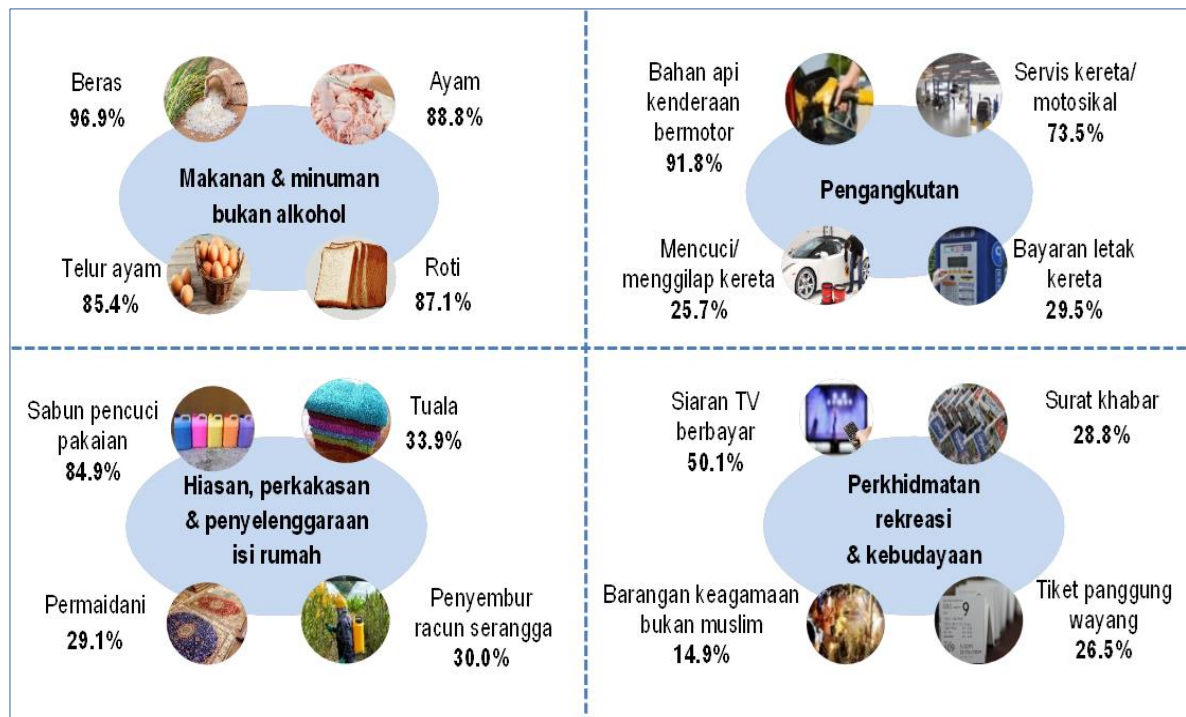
Beras
96.9%

Ayam
88.8%

Makanan & minuman bukan alkohol

Telur ayam
85.4%

Roti
87.1%

Bahan api kenderaan bermotor
91.8%

Servis kereta/ motosikal
73.5%

Pengangkutan

Mencuci/ menggilap kereta
25.7%

Bayaran letak kereta
29.5%

Sabun pencuci pakaian
84.9%

Tuala
33.9%

Hiasan, perkakasan & penyelenggaraan isi rumah

Permaidani
29.1%

Penyembur racun serangga
30.0%

Siaran TV berbayar
50.1%

Surat khabar
28.8%

Perkhidmatan rekreasi & kebudayaan

Barangan keagamaan bukan muslim
14.9%

Tiket panggung wayang
26.5%